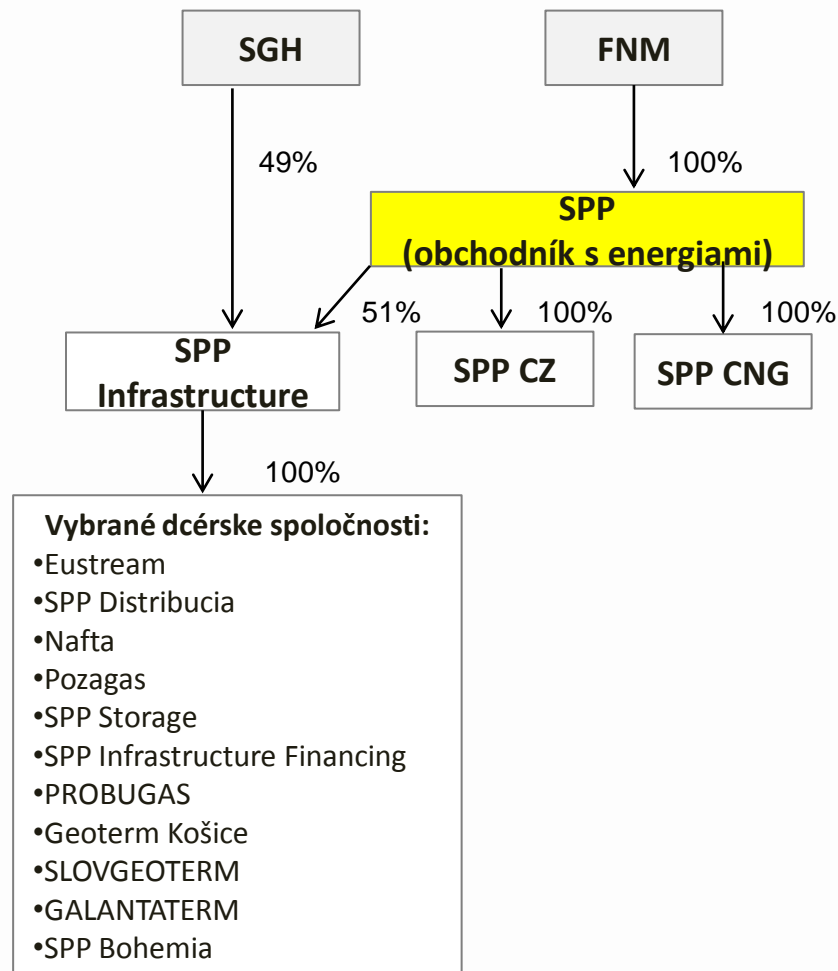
SGH

FNM

49%

100%

SPP
(obchodník s energiami)

51%

100%

100%

SPP
Infrastructure

SPP CZ

SPP CNG

100%

Vybrané dcérske spoločnosti:
•Eustream
•SPP Distribucia
•Nafta
•Pozagas
•SPP Storage
•SPP Infrastructure Financing
•PROBUGAS
•Geoterm Košice
•SLOVGEOTERM
•GALANTATERM
•SPP Bohemia